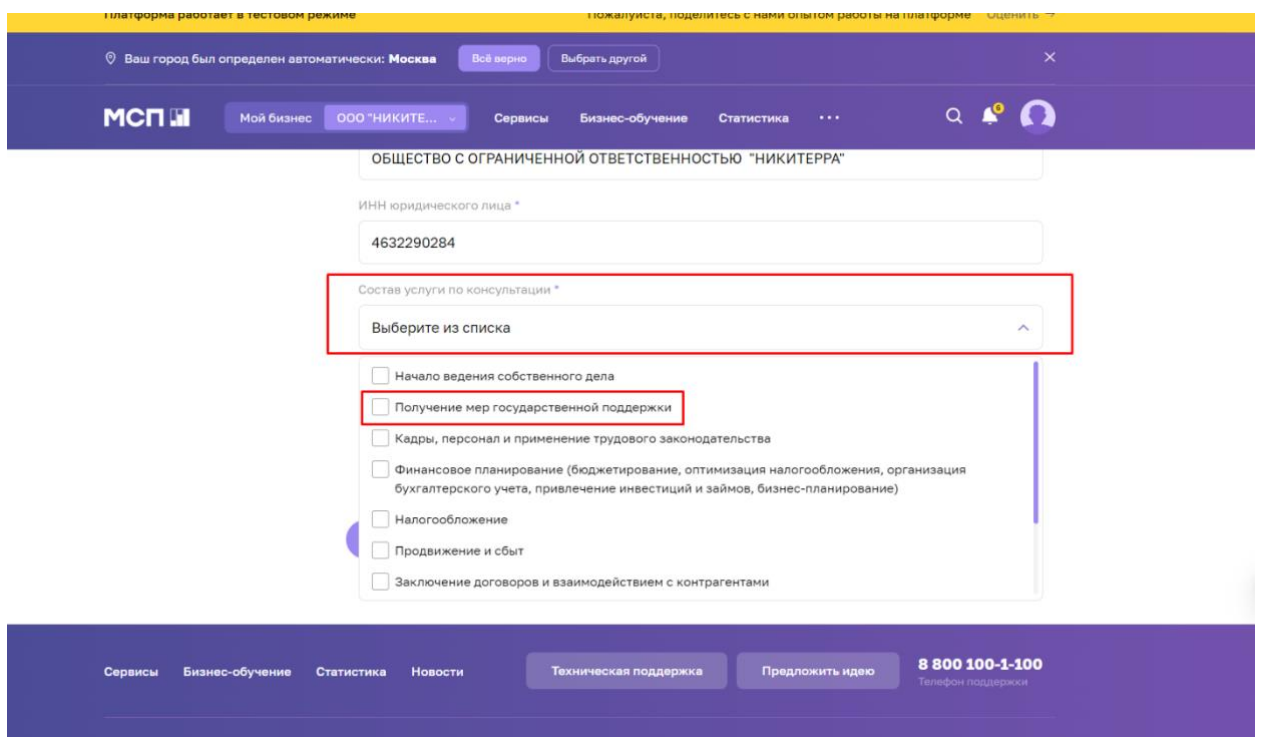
Платформа работает в тестовом режиме
Пожалуйста, поделитесь с нами опытом работы на платформе Оценить →

Ваш город был определен автоматически: Москва Всё верно Выбрать другой

МСП Мой бизнес ООО "НИКИТЕ... Сервисы Бизнес-обучение Статистика ···

5

ОБЩЕСТВО С ОГРАНИЧЕННОЙ ОТВЕТСТВЕННОСТЬЮ "НИКИТЕРРА"

ИНН юридического лица *

4632290284

Состав услуги по консультации *

Выберите из списка

Начало ведения собственного дела

Получение мер государственной поддержки

Кадры, персонал и применение трудового законодательства

Финансовое планирование (бюджетирование, оптимизация налогообложения, организация бухгалтерского учета, привлечение инвестиций и займов, бизнес-планирование)

Налогообложение

Продвижение и сбыт

Заключение договоров и взаимодействием с контрагентами

Сервисы Бизнес-обучение Статистика Новости Техническая поддержка Предложить идею 8 800 100-1-100 Телефон поддержки